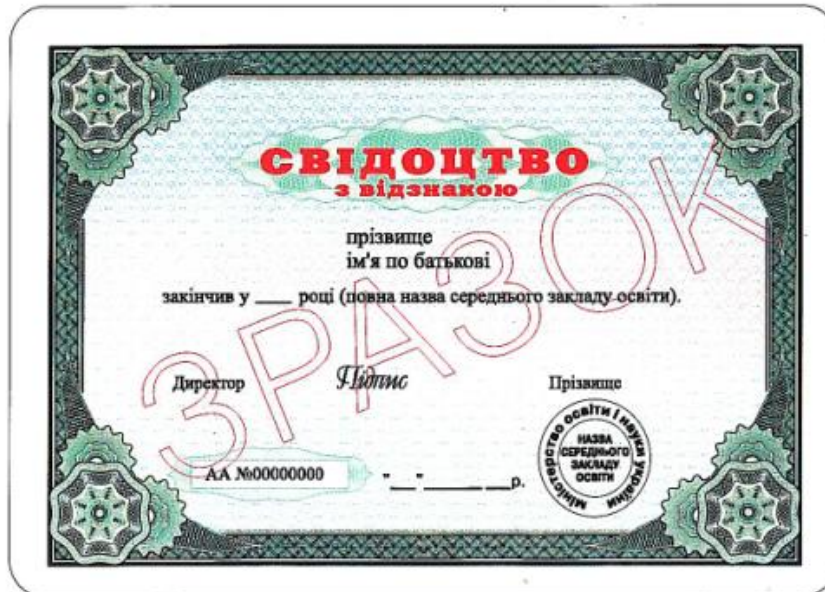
СВІДОЦТВО
з відзнакою

прізвище
ім'я по батькові

закінчив у ____ році (повна назва середнього закладу освіти).

ЗРАЗОК

Директор Підпис Прізвище

Міністерство освіти і науки України
НАЗВА СЕРЕДНЬОГО ЗАКЛАДУ ОСВІТИ

АА №00000000 "__"______ __р.